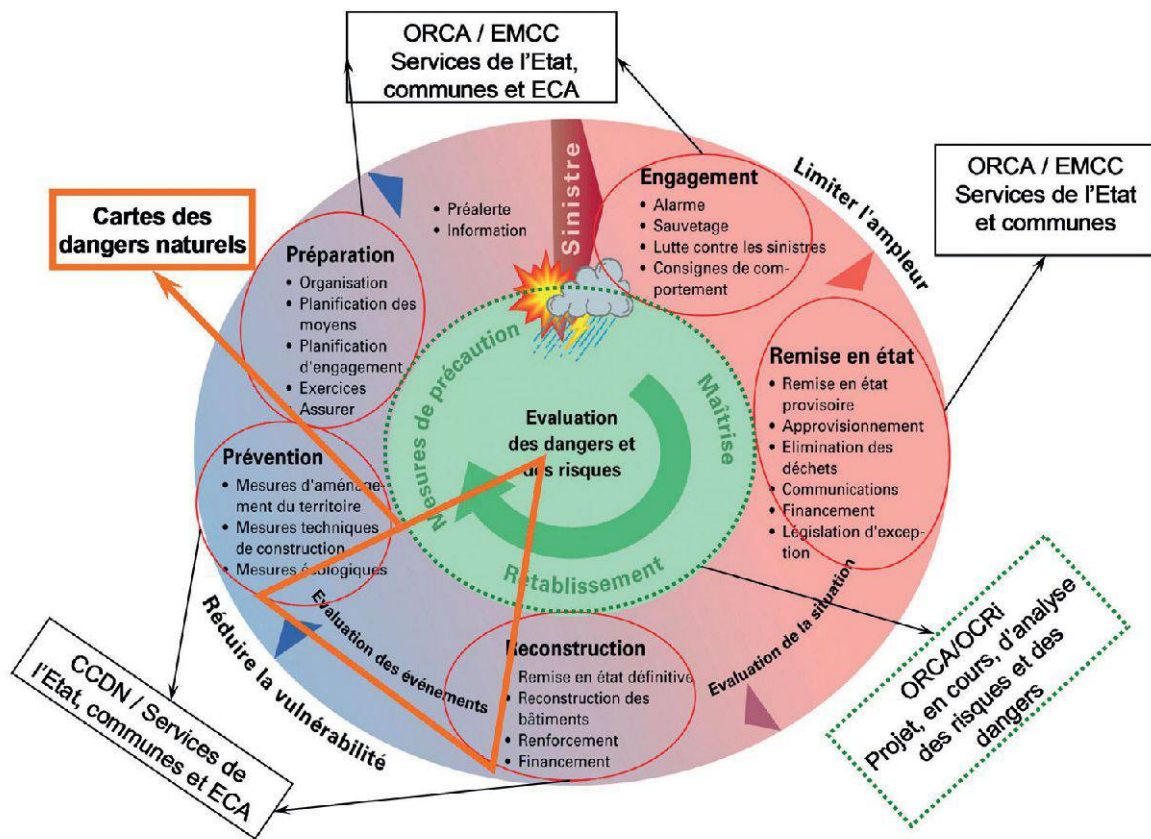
ORCA / EMCC
Services de l'Etat, communes et ECA

Cartes des dangers naturels

Sinistre

Préalerte
Information

Engagement
• Alarme
• Sauvetage
• Lutte contre les sinistres
• Consignes de comportement

Limiter l'ampleur

ORCA / EMCC
Services de l'Etat et communes

Préparation
• Organisation
• Planification des moyens
• Planification d'engagement
• Exercices
• Assurer

Mesures de précaution

Maîtrise

Evaluation des dangers et des risques

Remise en état
• Remise en état provisoire
• Approvisionnement
• Elimination des déchets
• Communications
• Financement
• Législation d'exception

Prévention
• Mesures d'aménagement du territoire
• Mesures techniques de construction
• Mesures écologiques

Rétablissement

Evaluation des événements

Evaluation de la situation

Réduire la vulnérabilité

Reconstruction
• Remise en état définitive
• Reconstruction des bâtiments
• Renforcement
• Financement

ORCA/OCRi
Projet, en cours, d'analyse des risques et des dangers

CCDN / Services de l'Etat, communes et ECA